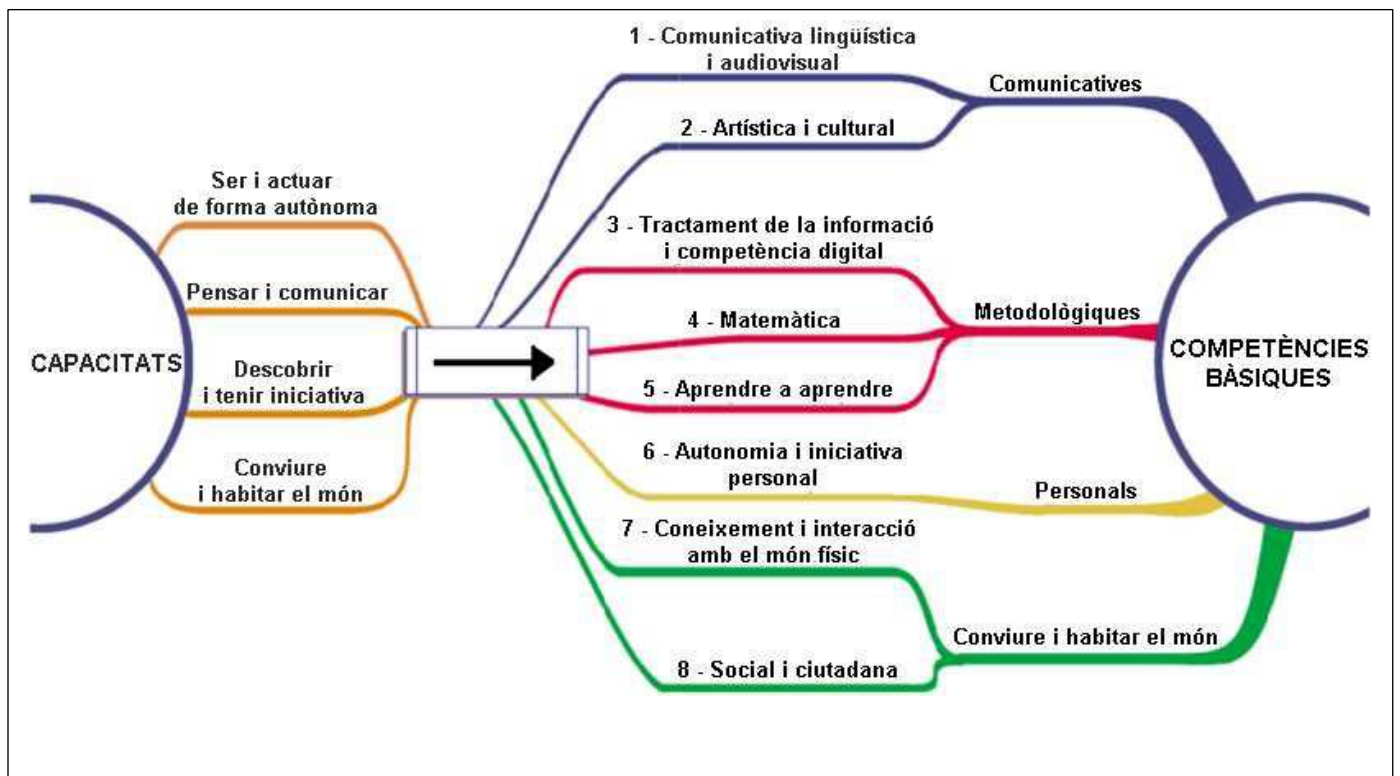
CAPACITATS

Ser i actuar de forma autònoma

Pensar i comunicar

Descobrir i tenir iniciativa

Conviure i habitar el món

1 - Comunicativa lingüística i audiovisual

2 - Artística i cultural

Comunicatives

3 - Tractament de la informació i competència digital

4 - Matemàtica

5 - Aprendre a aprendre

Metodològiques

6 - Autonomia i iniciativa personal

Personals

7 - Coneixement i interacció amb el món físic

8 - Social i ciutadana

Conviure i habitar el món

COMPETÈNCIES BÀSIQUES